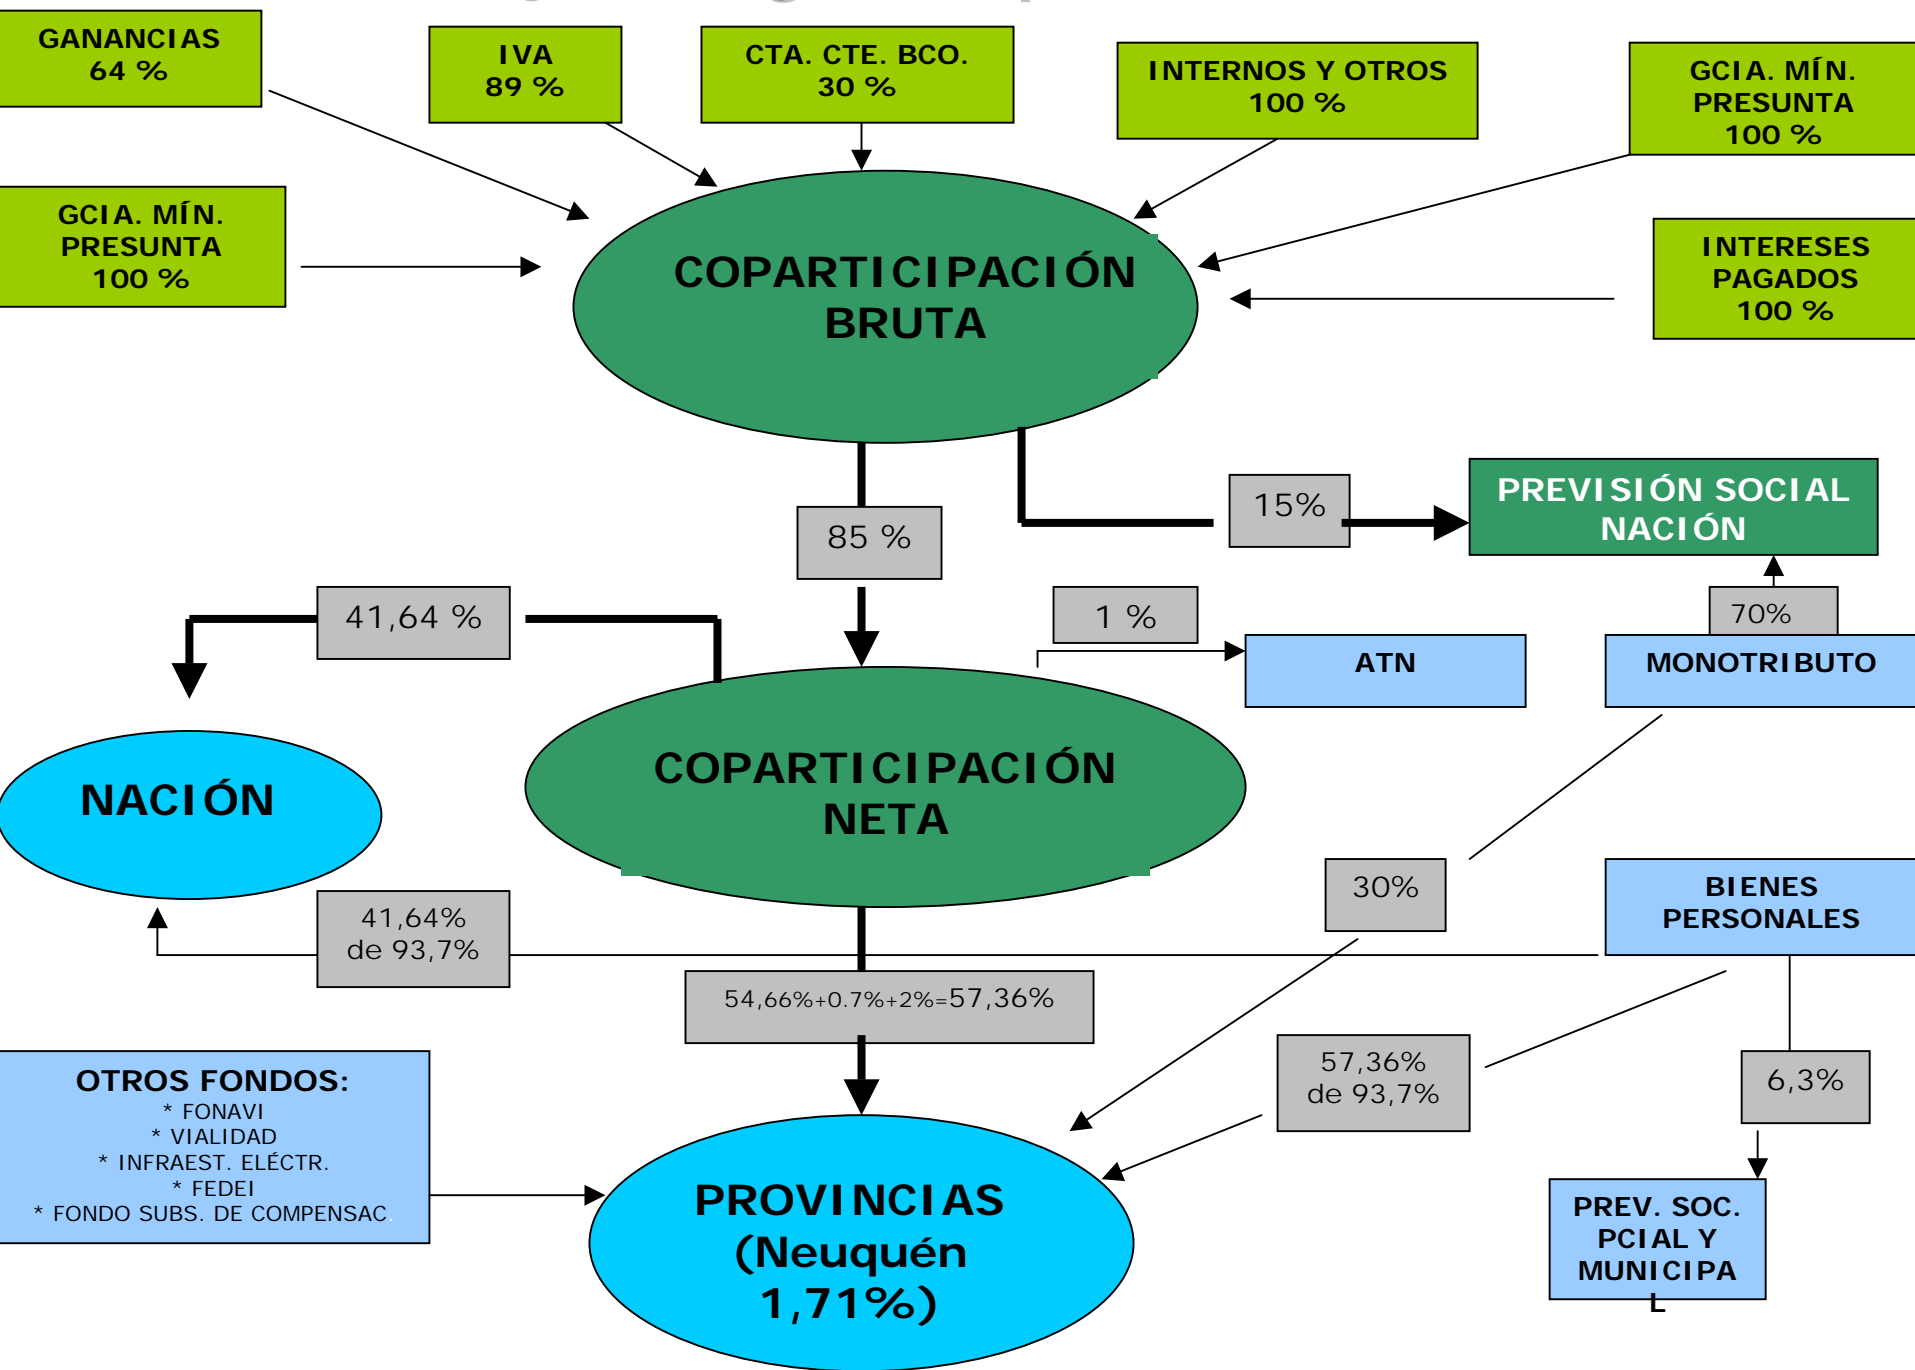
GANANCIAS
64 %

IVA
89 %

CTA. CTE. BCO.
30 %

INTERNOS Y OTROS
100 %

GCIA. MÍN.
PRESUNTA
100 %

GCIA. MÍN.
PRESUNTA
100 %

COPARTICIPACIÓN
BRUTA

INTERESES
PAGADOS
100 %

85 %

15%

PREVISIÓN SOCIAL
NACIÓN

41,64 %

1 %

70%

ATN

MONOTRIBUTO

NACIÓN

COPARTICIPACIÓN
NETA

30%

BIENES
PERSONALES

41,64%
de 93,7%

54,66%+0.7%+2%=57,36%

OTROS FONDOS:
* FONAVI
* VIALIDAD
* INFRAEST. ELÉCTR.
* FEDEI
* FONDO SUBS. DE COMPENSAC

57,36%
de 93,7%

6,3%

PROVINCIAS
(Neuquén
1,71%)

PREV. SOC.
PCIAL Y
MUNICIPAL